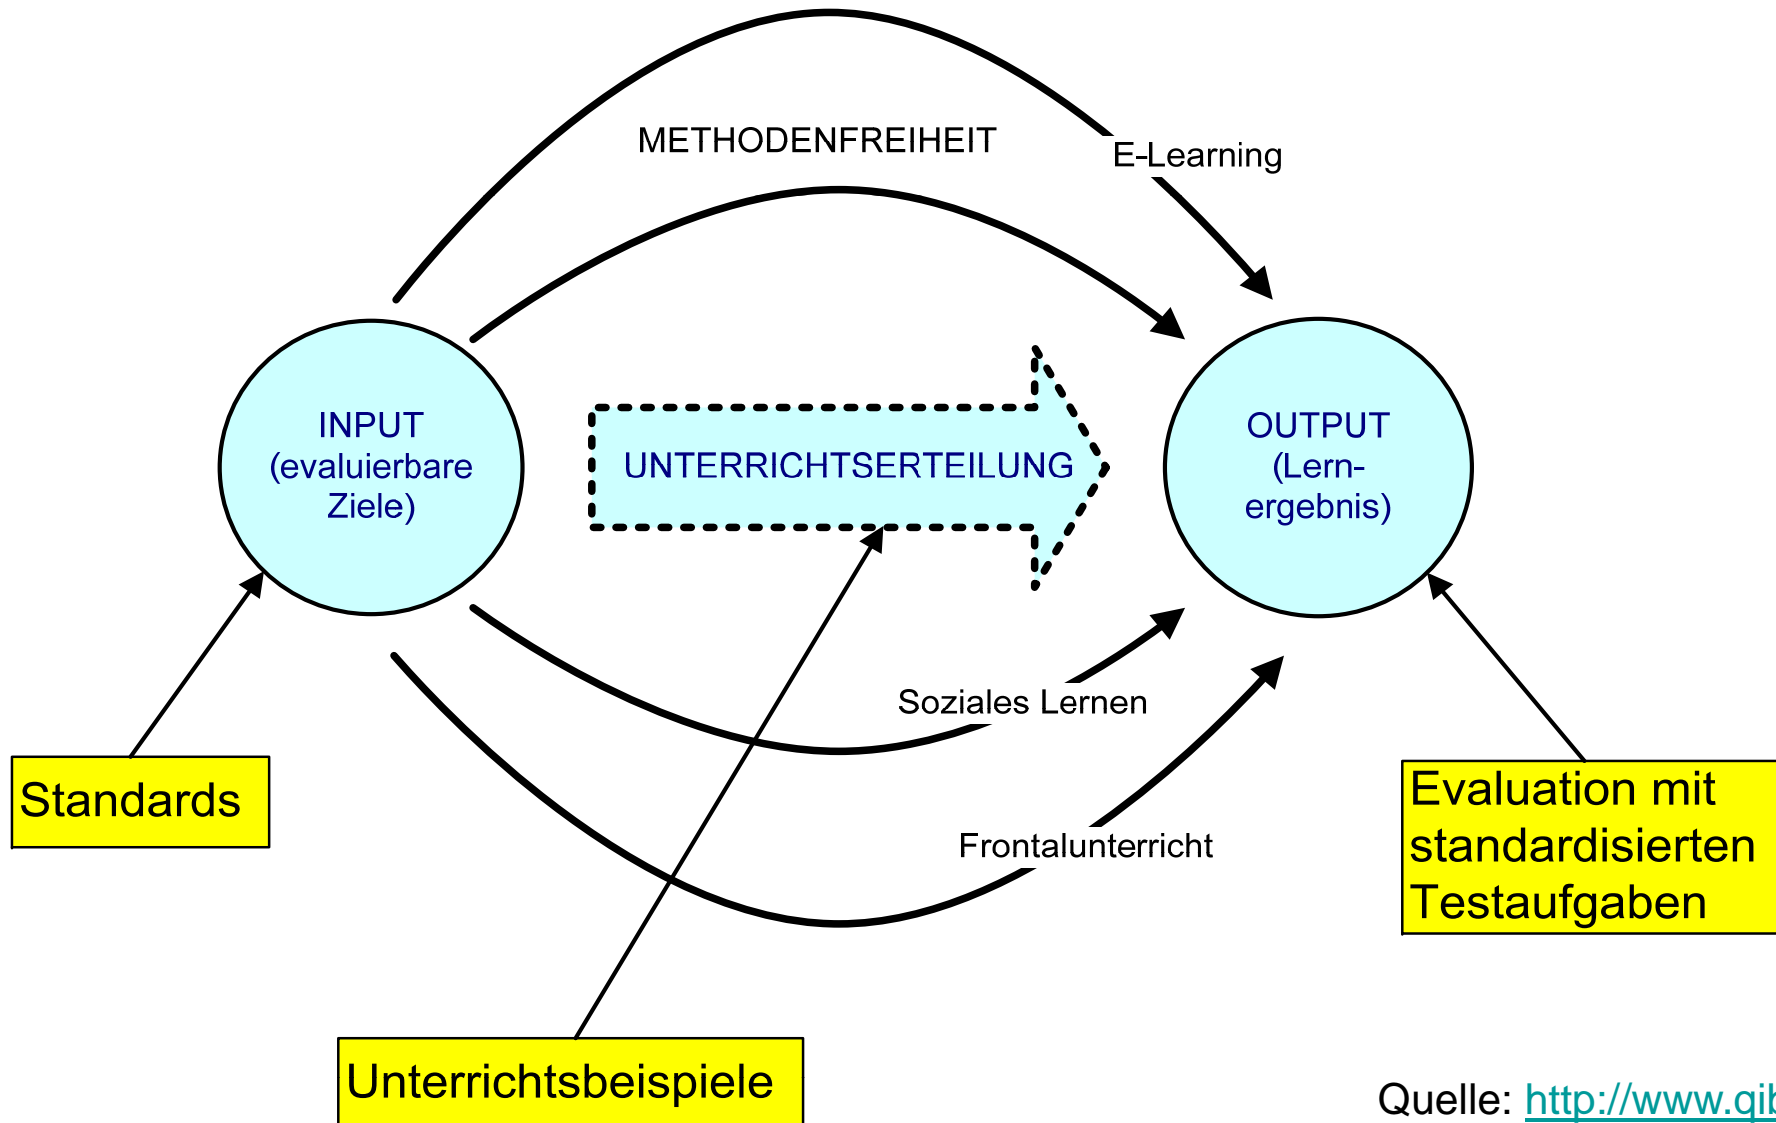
METHODENFREIHEIT

E-Learning

INPUT (evaluierbare Ziele)

UNTERRICHTSERTEILUNG

OUTPUT (Lernergebnis)

Soziales Lernen

Frontalunterricht

Standards

Evaluation mit standardisierten Testaufgaben

Unterrichtsbeispiele

Quelle: http://www.gi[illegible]